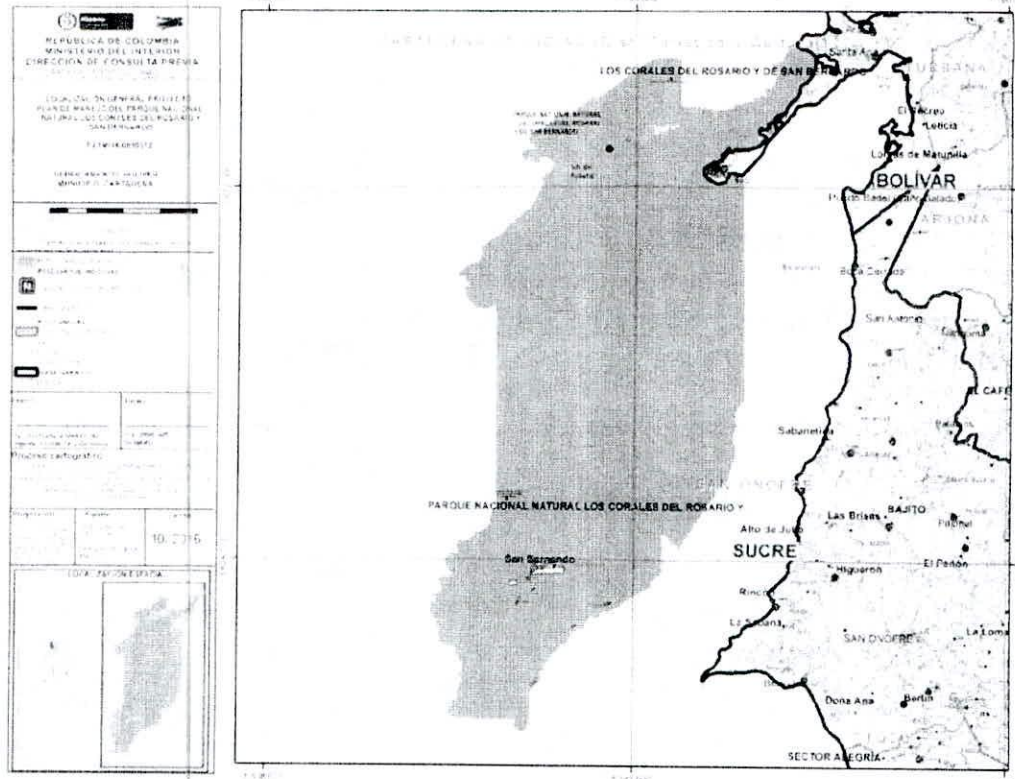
REPUBLICA DE COLOMBIA
MINISTERIO DEL INTERIOR
DIRECCION DE CONSULTA PREVIA

LOCALIZACION GENERAL PROYECTO PLAN DE MANEJO DEL PARQUE NACIONAL NATURAL LOS CORALES DEL ROSARIO Y SAN BERNARDO

DEPARTAMENTO DE BOLIVAR
MUNICIPIO CARTAGENA

Proceso cartografico

10, 2015

LOCALIZACION ESPACIAL

Santa Ana
LOS CORALES DEL ROSARIO Y DE SAN BERNARDO
PARQUE NACIONAL NATURAL LOS CORALES DEL ROSARIO Y DE SAN BERNARDO
El Recreo
Leticia
Lomas de Matunilla
BOLIVAR
Boca Cerrada
San Antonio
Sabanetica
PARQUE NACIONAL NATURAL LOS CORALES DEL ROSARIO Y
SAN ONOFRE
Las Brisas
BAJITO
Pajonal
Alto de Julio
SUCRE
Higueron
El Peñon
San Bernardo
Rincon
La Sabana
SAN ONOFRE
La Loma
Dona Ana
Berlin
SECTOR ALEGRIA
EL CAF